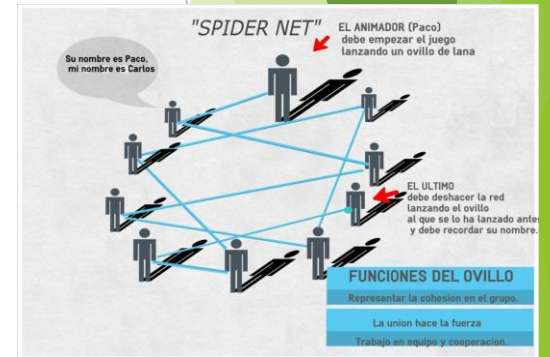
"SPIDER NET"

EL ANIMADOR (Paco) debe empezar el juego lanzando un ovillo de lana

Su nombre es Paco, mi nombre es Carlos

EL ULTIMO debe deshacer la red lanzando el ovillo al que se lo ha lanzado antes y debe recordar su nombre.

FUNCIONES DEL OVILLO

Representar la cohesion en el grupo.

La union hace la fuerza

Trabajo en equipo y cooperacion.